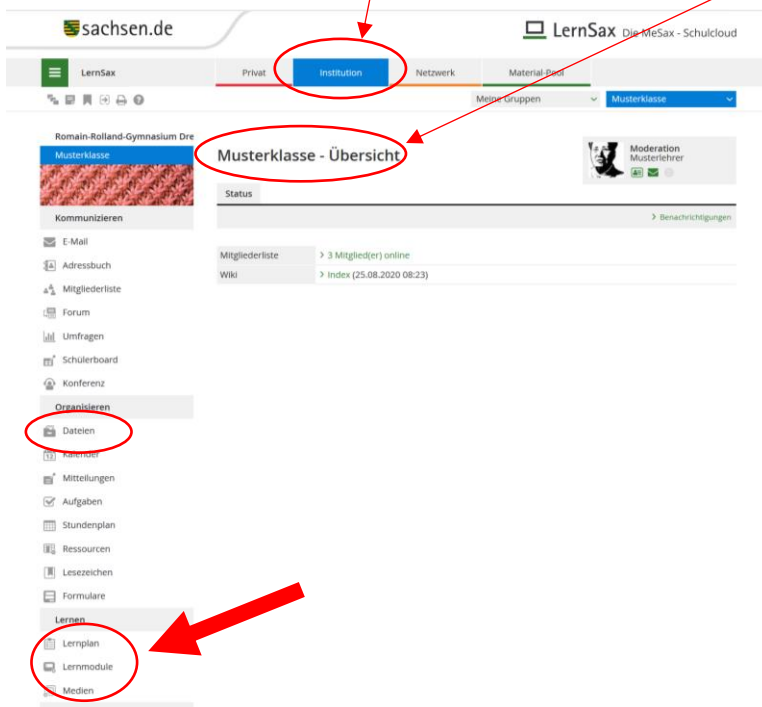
sachsen.de

LernSax Die MeSax - Schulcloud

LernSax

Privat
Institution
Netzwerk
Material-Pool

Meine Gruppen
Musterklasse

Romain-Rolland-Gymnasium Dre
Musterklasse

Kommunizieren
E-Mail
Adressbuch
Mitgliederliste
Forum
Umfragen
Schülerboard
Konferenz

Organisieren
Dateien
Kalender
Mitteilungen
Aufgaben
Stundenplan
Ressourcen
Lesezeichen
Formulare

Lernen
Lernplan
Lernmodule
Medien

Musterklasse - Übersicht

Moderation
Musterlehrer

Status

> Benachrichtigungen

| | |
|---|---|
| Mitgliederliste | > 3 Mitglied(er) online |
| Wiki | > Index (25.08.2020 08:23) |